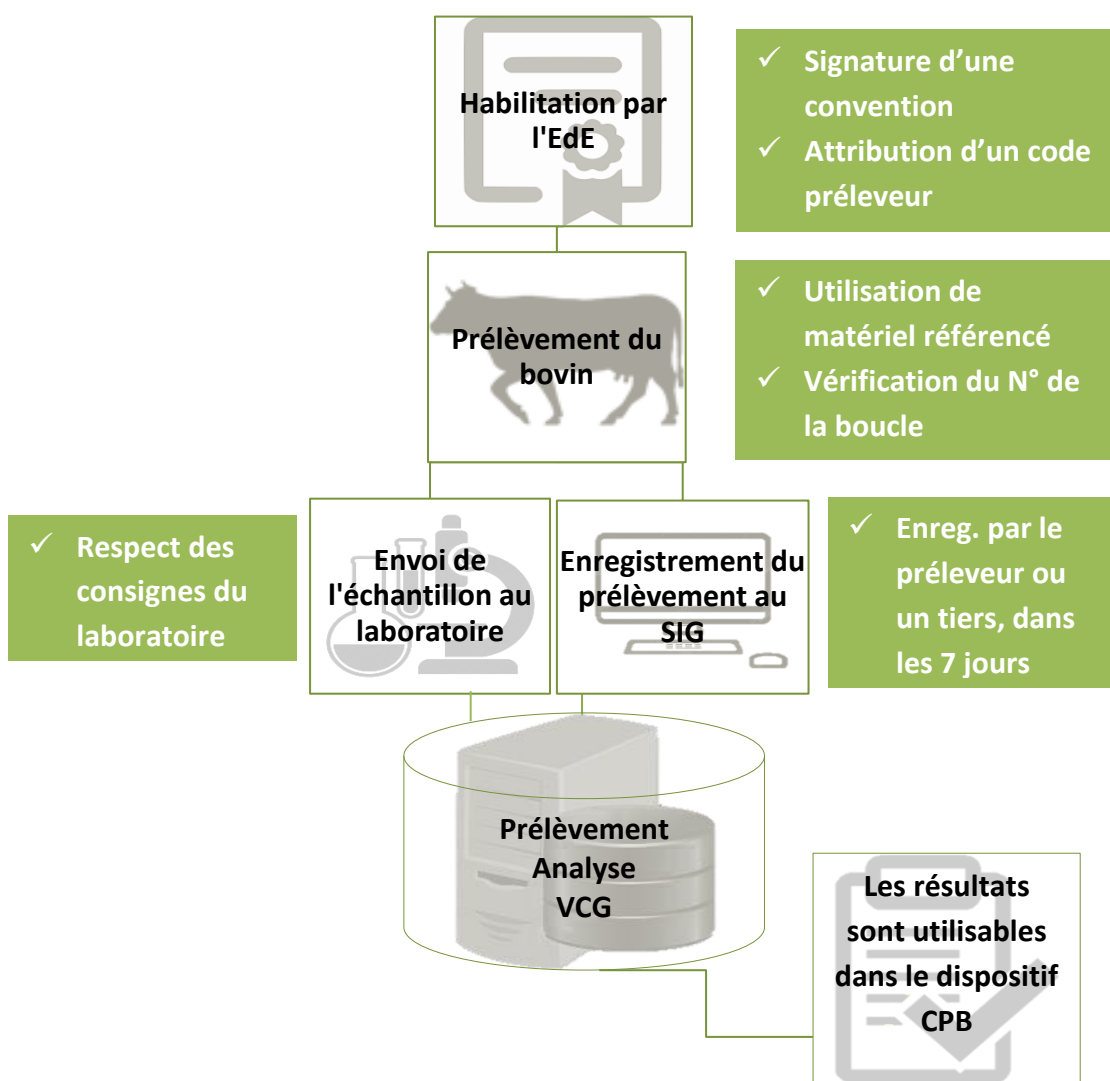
Habilitation par l'EdE

✓ Signature d'une convention
✓ Attribution d'un code préleveur

Prélèvement du bovin

✓ Utilisation de matériel référencé
✓ Vérification du N° de la boucle

✓ Respect des consignes du laboratoire

Envoi de l'échantillon au laboratoire

Enregistrement du prélèvement au SIG

✓ Enreg. par le préleveur ou un tiers, dans les 7 jours

Prélèvement
Analyse
VCG

Les résultats sont utilisables dans le dispositif CPB